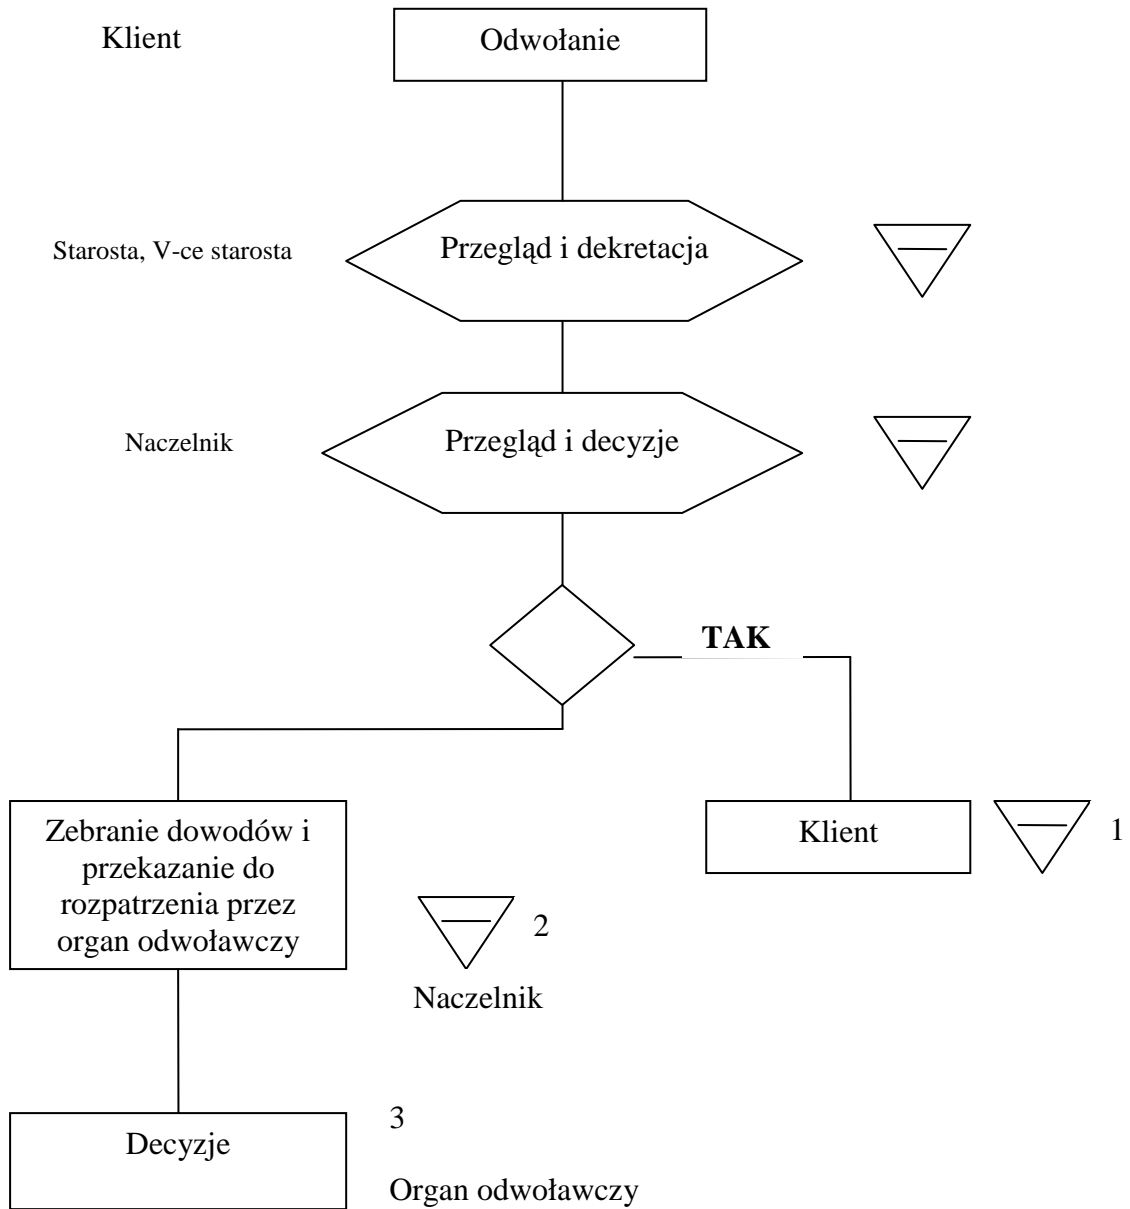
Klient

Odwołanie

Starosta, V-ce starosta

Przegląd i dekretacja

Naczelnik

Przegląd i decyzje

TAK

Zebranie dowodów i przekazanie do rozpatrzenia przez organ odwoławczy

Klient

1

2

Naczelnik

3

Decyzje

Organ odwoławczy